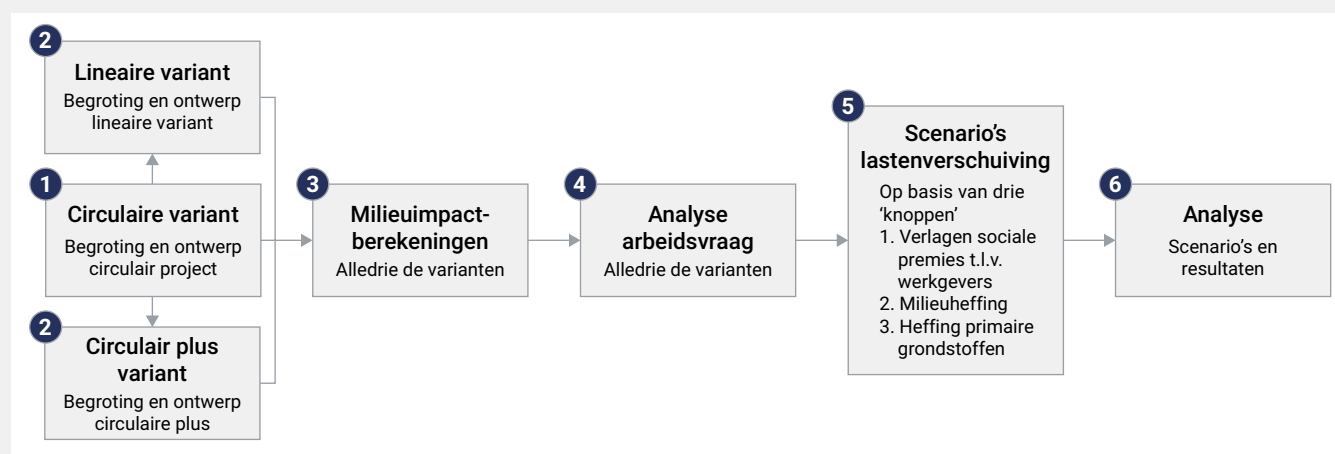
2
Lineaire variant
Begroting en ontwerp lineaire variant

1
Circulaire variant
Begroting en ontwerp circulair project

2
Circulair plus variant
Begroting en ontwerp circulaire plus

3
Milieuimpact-berekeningen
Alledrie de varianten

4
Analyse arbeidsvraag
Alledrie de varianten

5
Scenario's lastenverschuiving
Op basis van drie 'knoppen'
1. Verlagen sociale premies t.l.v. werkgevers
2. Milieuheffing
3. Heffing primaire grondstoffen

6
Analyse
Scenario's en resultaten